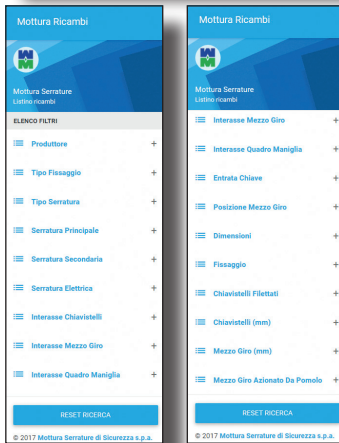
Mottura Ricambi

Mottura Serrature
Listino ricambi

ELENCO FILTRI

Produttore +

Tipo Fissaggio +

Tipo Serratura +

Serratura Principale +

Serratura Secondaria +

Serratura Elettrica +

Interasse Chiavistelli +

Interasse Mezzo Giro +

Interasse Quadro Maniglia +

RESET RICERCA

© 2017 Mottura Serrature di Sicurezza s.p.a.

Mottura Ricambi

Mottura Serrature
Listino ricambi

Interasse Mezzo Giro +

Interasse Quadro Maniglia +

Entrata Chiave +

Posizione Mezzo Giro +

Dimensioni +

Fissaggio +

Chiavistelli Filettati +

Chiavistelli (mm) +

Mezzo Giro (mm) +

Mezzo Giro Azionato Da Pomolo +

RESET RICERCA

© 2017 Mottura Serrature di Sicurezza s.p.a.